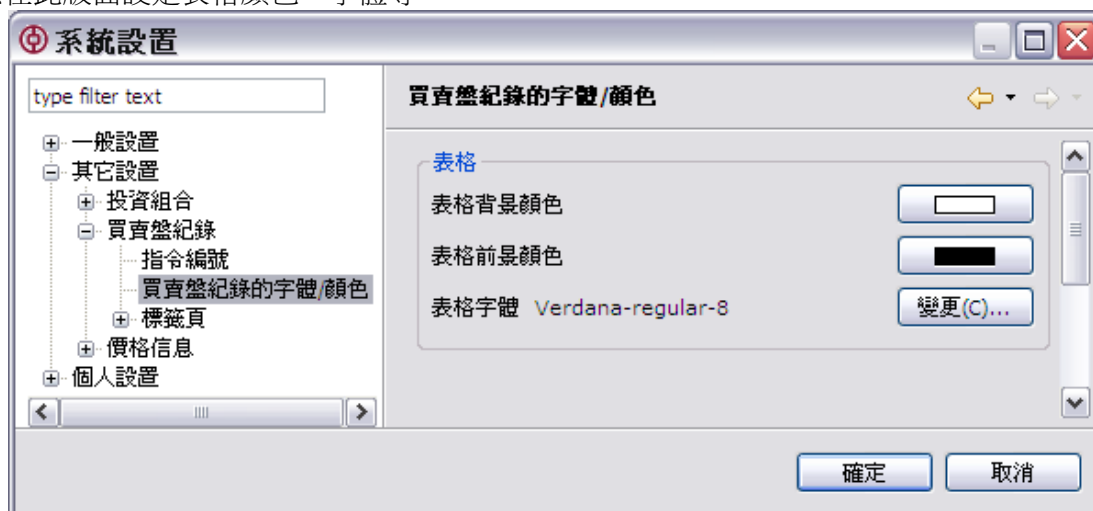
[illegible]在此版面設定表格顏色、字體等

系統設置

type filter text

一般設置
其它設置
投資組合
買賣盤紀錄
指令編號
買賣盤紀錄的字體/顏色
標籤頁
價格信息
個人設置

買賣盤紀錄的字體/顏色

表格
表格背景顏色
表格前景顏色
表格字體 Verdana-regular-8
變更(C)...

確定
取消